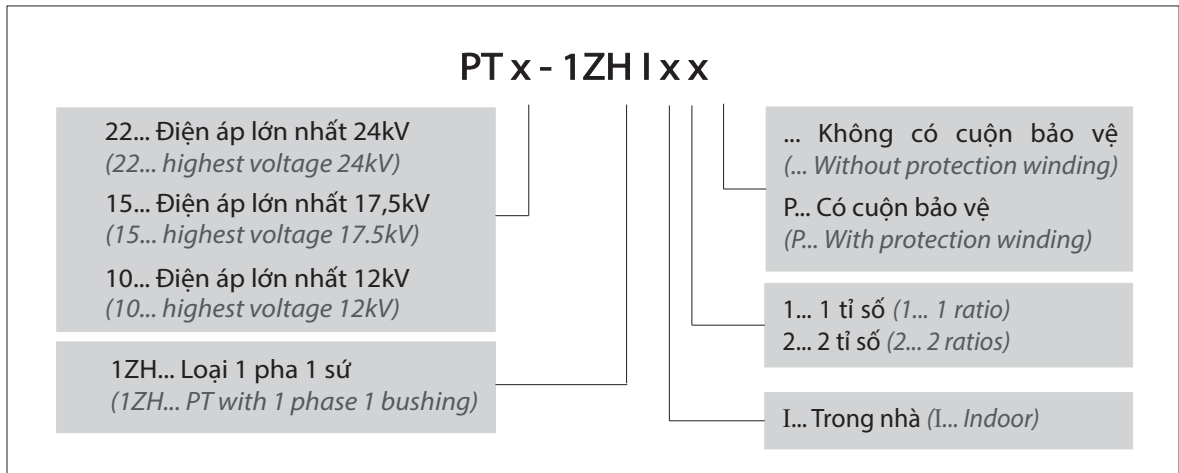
PT x - 1ZH I x x

22... Điện áp lớn nhất 24kV
(22... highest voltage 24kV)
15... Điện áp lớn nhất 17,5kV
(15... highest voltage 17.5kV)
10... Điện áp lớn nhất 12kV
(10... highest voltage 12kV)

1ZH... Loại 1 pha 1 sứ
(1ZH... PT with 1 phase 1 bushing)

... Không có cuộn bảo vệ
(... Without protection winding)
P... Có cuộn bảo vệ
(P... With protection winding)

1... 1 tỉ số (1... 1 ratio)
2... 2 tỉ số (2... 2 ratios)

I... Trong nhà (I... Indoor)